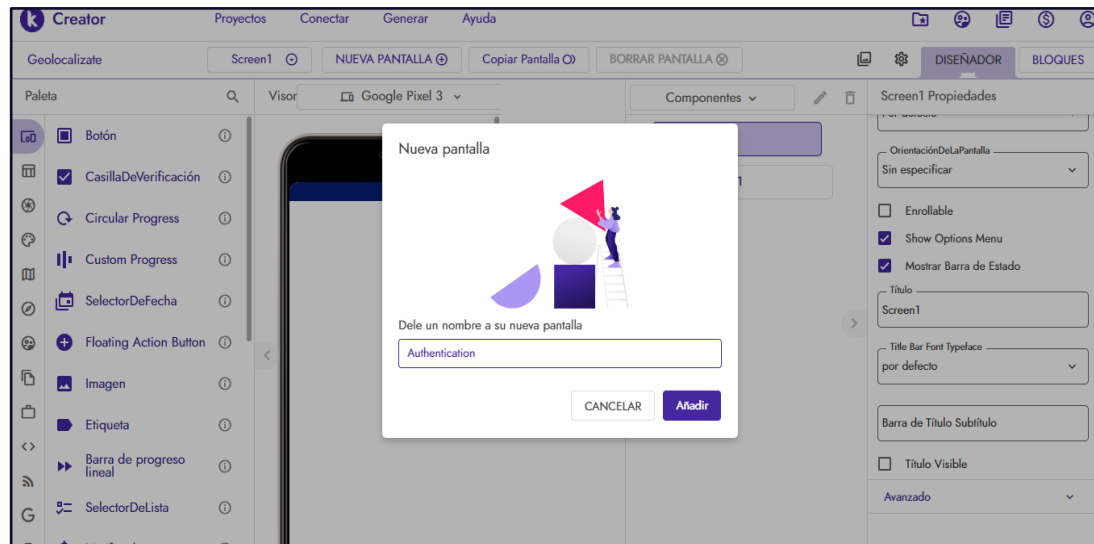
Creator
Proyectos Conectar Generar Ayuda

Geolocalizate
Screen1 ⊙
NUEVA PANTALLA ⊕
Copiar Pantalla
BORRAR PANTALLA ⊗
DISEÑADOR
BLOQUES

Paleta
Botón
CasillaDeVerificación
Circular Progress
Custom Progress
SelectorDeFecha
Floating Action Button
Imagen
Etiqueta
Barra de progreso lineal
SelectorDeLista

Visor
Google Pixel 3

Componentes

Screen1 Propiedades
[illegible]
OrientaciónDeLaPantalla
Sin especificar
Enrollable
Show Options Menu
Mostrar Barra de Estado
Título
Screen1
Title Bar Font Typeface
por defecto
Barra de Título Subtítulo
Título Visible
Avanzado

Nueva pantalla
Dele un nombre a su nueva pantalla
Authentication
CANCELAR
Añadir